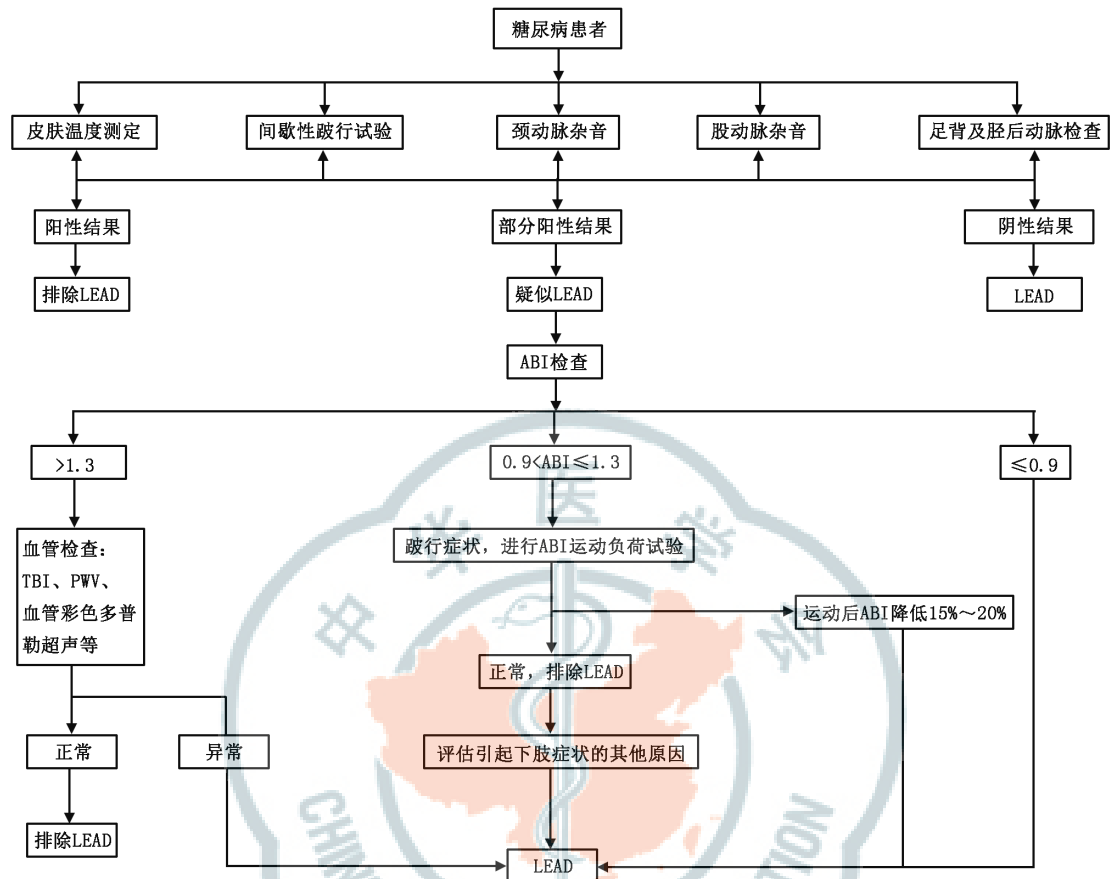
糖尿病患者

皮肤温度测定
间歇性跛行试验
颈动脉杂音
股动脉杂音
足背及胫后动脉检查

阳性结果
部分阳性结果
阴性结果

排除LEAD
疑似LEAD
LEAD

ABI检查

>1.3
0.9<ABI≤1.3
≤0.9

血管检查：TBI、PWV、血管彩色多普勒超声等

跛行症状，进行ABI运动负荷试验

运动后ABI降低15%～20%

正常，排除LEAD

评估引起下肢症状的其他原因

正常
异常

排除LEAD

LEAD

中华医学会
CHINESE MEDICAL ASSOCIATION